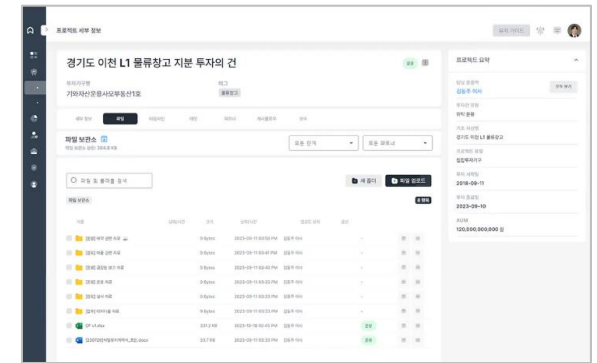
프로젝트 세부 정보

경기도 이천 L1 물류창고 지분 투자의 건

투자기구명
기와자산운용사모부동산1호

태그
물류창고

파일

파일 보관소

표준 폴더

파일 및 폴더를 검색

새 폴더
파일 업로드

파일 보관소

CF v1.xlsx

프로젝트 요약

담당 운용역
김철수 대리

투자건 명
경기도 이천 L1 물류창고

2018-09-11
2023-09-10
120,000,000,000 원